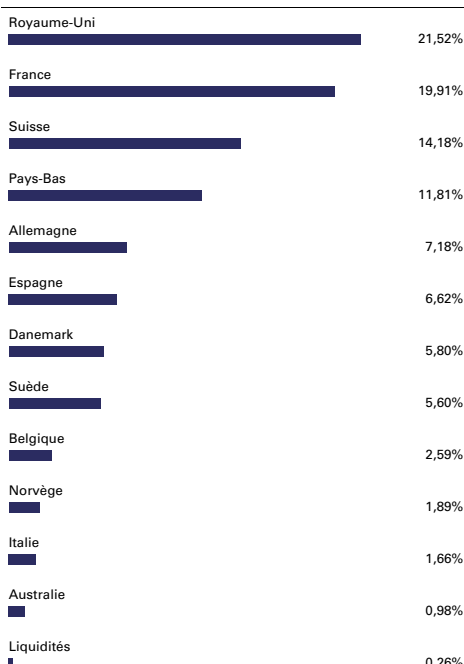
Royaume-Uni
21,52%

France
19,91%

Suisse
14,18%

Pays-Bas
11,81%

Allemagne
7,18%

Espagne
6,62%

Danemark
5,80%

Suède
5,60%

Belgique
2,59%

Norvège
1,89%

Italie
1,66%

Australie
0,98%

Liquidités
0,26%